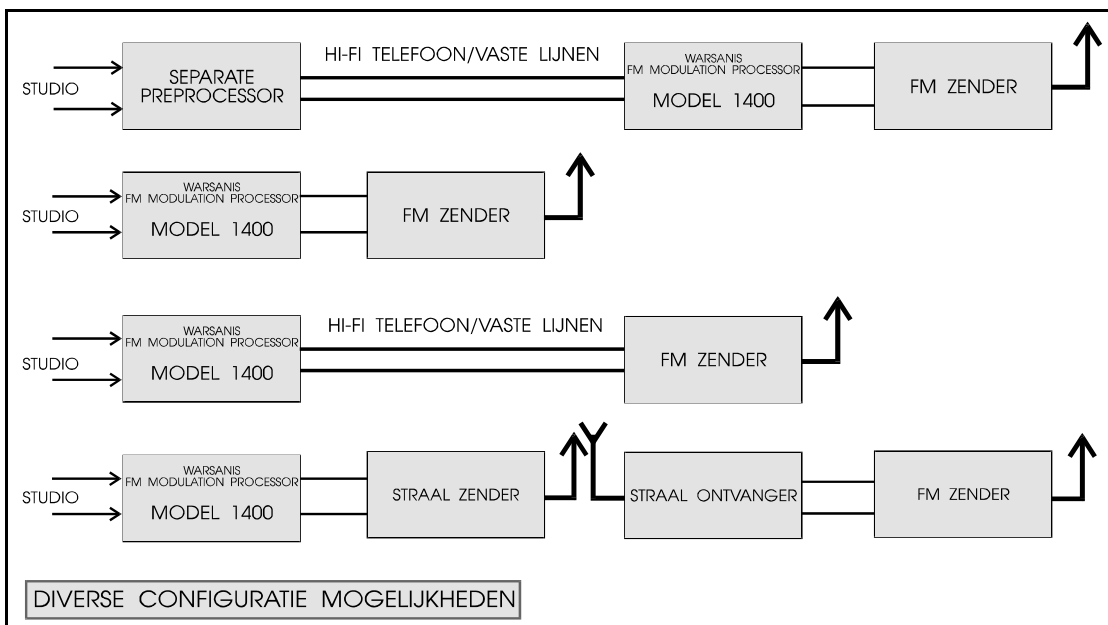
STUDIO

SEPARATE PREPROCESSOR

HI-FI TELEFOON/VASTE LIJNEN

WARSANIS FM MODULATION PROCESSOR MODEL 1400

FM ZENDER

STUDIO

WARSANIS FM MODULATION PROCESSOR MODEL 1400

FM ZENDER

STUDIO

WARSANIS FM MODULATION PROCESSOR MODEL 1400

HI-FI TELEFOON/VASTE LIJNEN

FM ZENDER

STUDIO

WARSANIS FM MODULATION PROCESSOR MODEL 1400

STRAAL ZENDER

STRAAL ONTVANGER

FM ZENDER

DIVERSE CONFIGURATIE MOGELIJKHEDEN